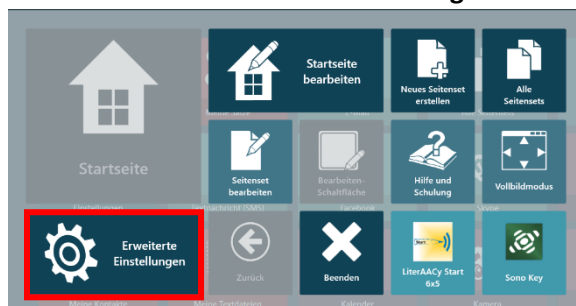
Startseite

Startseite bearbeiten

Neues Seitenset erstellen

Alle Seitensets

Seitenset bearbeiten

Bearbeiten-Schaltfläche

Hilfe und Schulung

Vollbildmodus

Erweiterte Einstellungen

Zurück

Beenden

LiterAACy Start 6x5

Sono Key